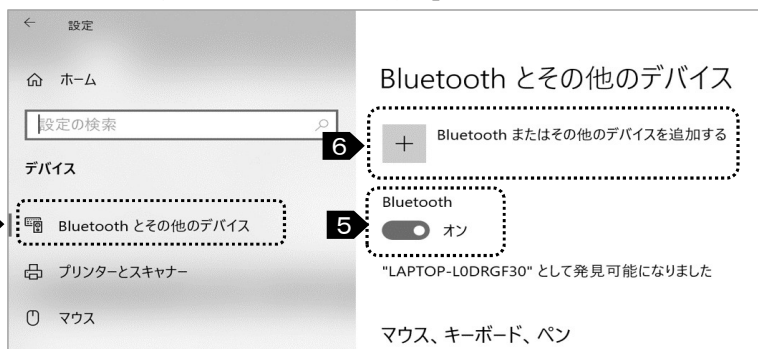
← 設定

ホーム

設定の検索

デバイス

Bluetooth とその他のデバイス

プリンターとスキャナー

マウス

Bluetooth とその他のデバイス

6

+ Bluetooth またはその他のデバイスを追加する

Bluetooth

5

オン

"LAPTOP-L0DRGF30" として発見可能になりました

マウス、キーボード、ペン